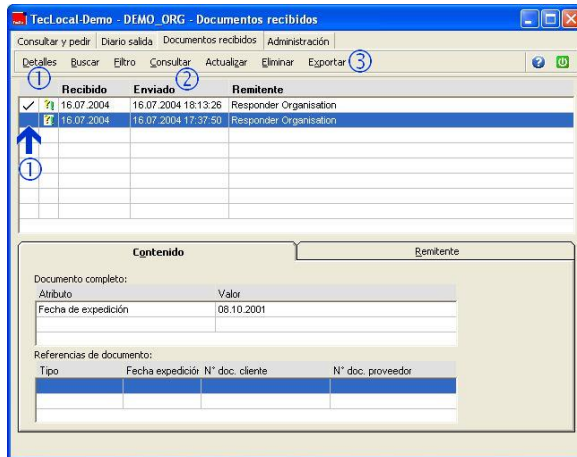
TecLocal-Demo - DEMO_ORG - Documentos recibidos

Consultar y pedir | Diario salida | Documentos recibidos | Administración

Detalles | Buscar | Filtro | Consultar | Actualizar | Eliminar | Exportar

①  ②  ③

| | | Recibido | Enviado | Remitente |
|---|---|---|---|---|
| ✓ | | 16.07.2004 | 16.07.2004 18:13:26 | Responder Organisation |
| | | 16.07.2004 | 16.07.2004 17:37:50 | Responder Organisation |

①

Contenido | Remitente

Documento completo:

| Atributo | Valor |
|---|---|
| Fecha de expedición | 08.10.2001 |

Referencias de documento:

| Tipo | Fecha expedición | N° doc. cliente | N° doc. proveedor |
|---|---|---|---|
| | | | |